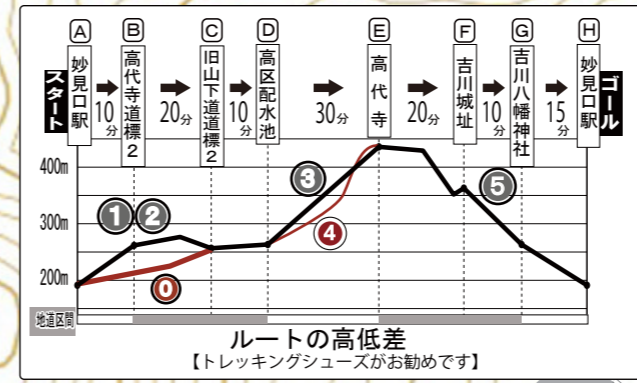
スタート

A 妙見口駅

10分

B 高代寺道標2

20分

C 旧山下道道標2

10分

D 高区配水池

30分

E 高代寺

20分

F 吉川城址

10分

G 吉川八幡神社

15分

H 妙見口駅

ゴール

400m

300m

200m

1 2 3 4 5 0

地道区間

ルートの高低差

【トレッキングシューズがお勧めです】